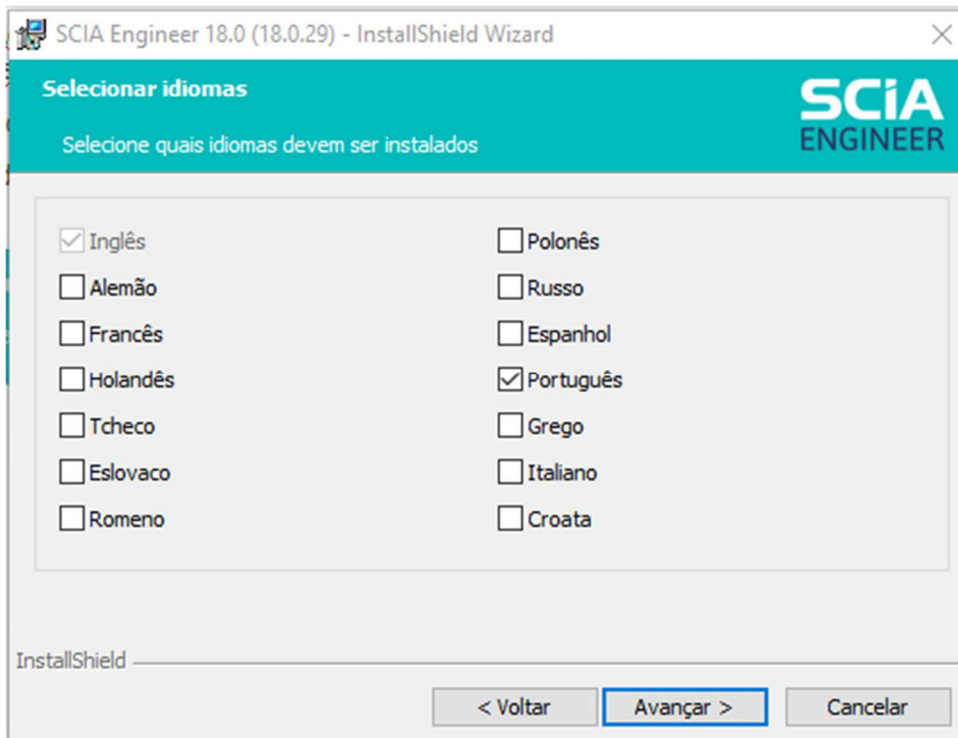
SCIA Engineer 18.0 (18.0.29) - InstallShield Wizard

Selecionar idiomas

Selecione quais idiomas devem ser instalados

SCIA ENGINEER

Inglês
Alemão
Francês
Holandês
Tcheco
Eslovaco
Romeno

Polonês
Russo
Espanhol
Português
Grego
Italiano
Croata

InstallShield

< Voltar
Avançar >
Cancelar